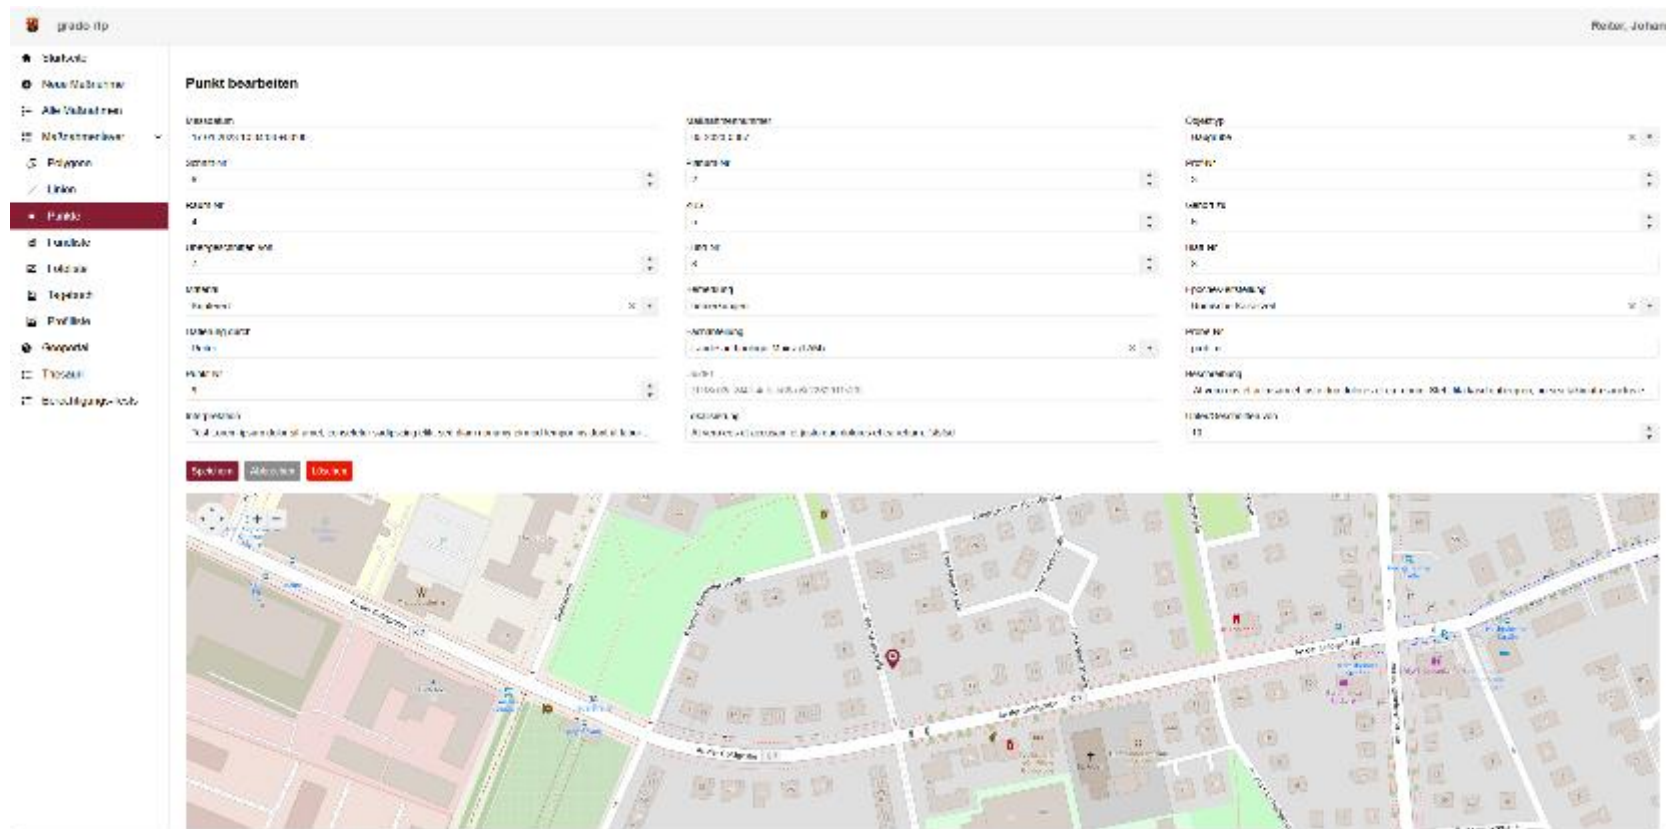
grado rlp

Reiter, Johan

Startseite
Neue Maßnahme
Alle Maßnahmen
Maßnahmenebenen
Polygone
Linien
Punkte
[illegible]
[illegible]
Tagebuch
Profilliste
Geoportal
Thesaurus
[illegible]

Punkt bearbeiten

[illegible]

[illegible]

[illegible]

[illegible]

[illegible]

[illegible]

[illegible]

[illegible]

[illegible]

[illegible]

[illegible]

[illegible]

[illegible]

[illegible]

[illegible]

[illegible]

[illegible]

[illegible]

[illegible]

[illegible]

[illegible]

Speichern Abbrechen Löschen